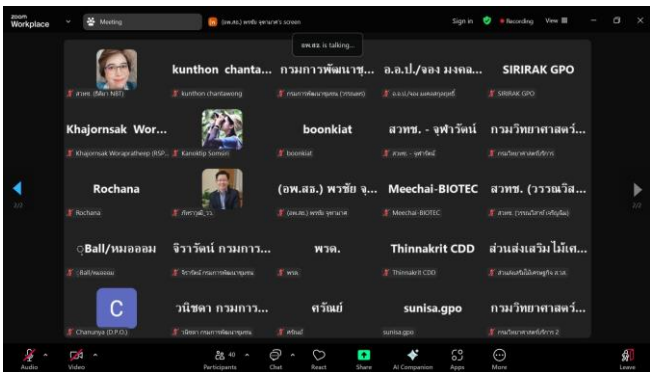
zoom Workplace

Meeting

(อพ.สธ.) พรชัย จุฑามาศ's screen

Sign in

Recording

View

อพ.สธ. is talking...

สวทช. (ศิลา NBT)

kunthon chanta...

kunthon chantawong

กรมการพัฒนาชุ...

กรมการพัฒนาชุมชน (วรรณดา)

อ.อ.ป./จอง มงคล...

อ.อ.ป./จอง มงคลสมุทร

SIRIRAK GPO

SIRIRAK GPO

Khajornsak Wor...

Khajornsak Worapratheep (RSP...

Kanokkip Somsiri

boonkiat

boonkiat

สวทช. - จุฬารัตน์

สวทช. - จุฬารัตน์

กรมวิทยาศาสตร์...

กรมวิทยาศาสตร์บริการ

Rochana

Rochana

กิตภาวุฒิ_วว.

(อพ.สธ.) พรชัย จุ...

(อพ.สธ.) พรชัย จุฑามาศ

Meechai-BIOTEC

Meechai-BIOTEC

สวทช. (วรรณวิส...

สวทช. (วรรณวิสาข์ เจริญผล)

3/3

2/3

ㅇBall/หมอออม

ㅇBall/หมอออม

จิราวัตน์ กรมการ...

จิราวัตน์ กรมการพัฒนาชุมชน

พรด.

พรด.

Thinnakrit CDD

Thinnakrit CDD

ส่วนส่งเสริมไม้เศ...

ส่วนส่งเสริมไม้เศรษฐกิจ สวส.

C

Chanunya (D.P.O.)

วนิชดา กรมการ...

วนิชดา กรมการพัฒนาชุมชน

ศรัณย์

ศรัณย์

sunisa.gpo

sunisa.gpo

กรมวิทยาศาสตร์...

กรมวิทยาศาสตร์บริการ 2

Audio

Video

40

Participants

Chat

React

Share

AI Companion

Apps

More

Leave